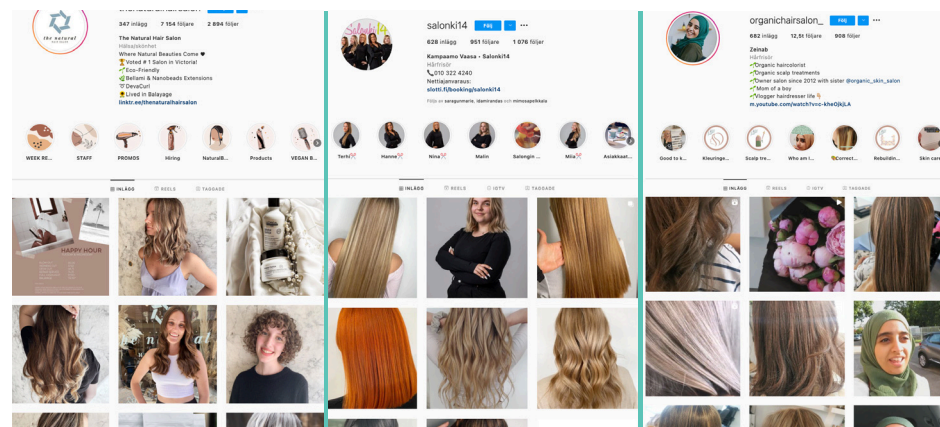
the natural

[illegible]

347 inlägg 7 154 följare 2 894 följer

The Natural Hair Salon
Hälsa/skönhet
Where Natural Beauties Come ♥
🏆 Voted # 1 Salon in Victoria!
🌱 Eco-Friendly
🌿 Bellami & Nanobeads Extensions
♡ DevaCurl
🌻 Lived in Balayage
linktr.ee/thenaturalhairsalon

WEEK RE... STAFF PROMOS Hiring NaturalB... Products VEGAN B...

INLÄGG REELS TAGGADE

HAPPY HOUR

salonki14 Följ

628 inlägg 951 följare 1 076 följer

Kampaamo Vaasa - Salonki14
Hårfrisör
📞 010 322 4240
Nettiajanvaraus:
slotti.fi/booking/salonki14

Följs av saraqunmaris, idamirandas och mimosapolkkala

Terhi Hanne Nina Malin Salongin ... Miia Asiakkaat...

INLÄGG REELS IGTV TAGGADE

organichairsalon_ Följ

682 inlägg 12,5t följare 908 följer

Zeinab
Hårfrisör
🌱Organic haircolorist
🌱Organic scalp treatments
🌱Owner salon since 2012 with sister @organic_skin_salon
🌱Mom of a boy
🌱Vlogger hairdresser life
m.youtube.com/watch?v=c-kheOjkjLA

Good to k... Kleuringe... Scalp tre... Who am i... Correct... Rebuildin... Skin care

INLÄGG REELS IGTV TAGGADE